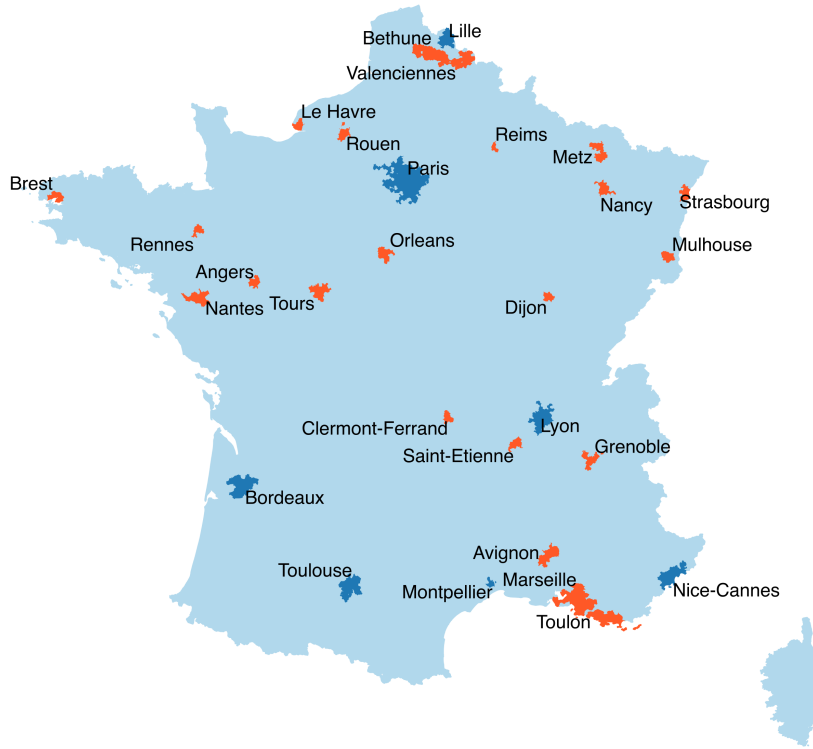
Lille
Bethune
Valenciennes
Le Havre
Rouen
Reims
Metz
Paris
Brest
Nancy
Strasbourg
Rennes
Orleans
Mulhouse
Angers
Nantes
Tours
Dijon
Clermont-Ferrand
Lyon
Saint-Etienne
Grenoble
Bordeaux
Avignon
Toulouse
Montpellier
Marseille
Nice-Cannes
Toulon